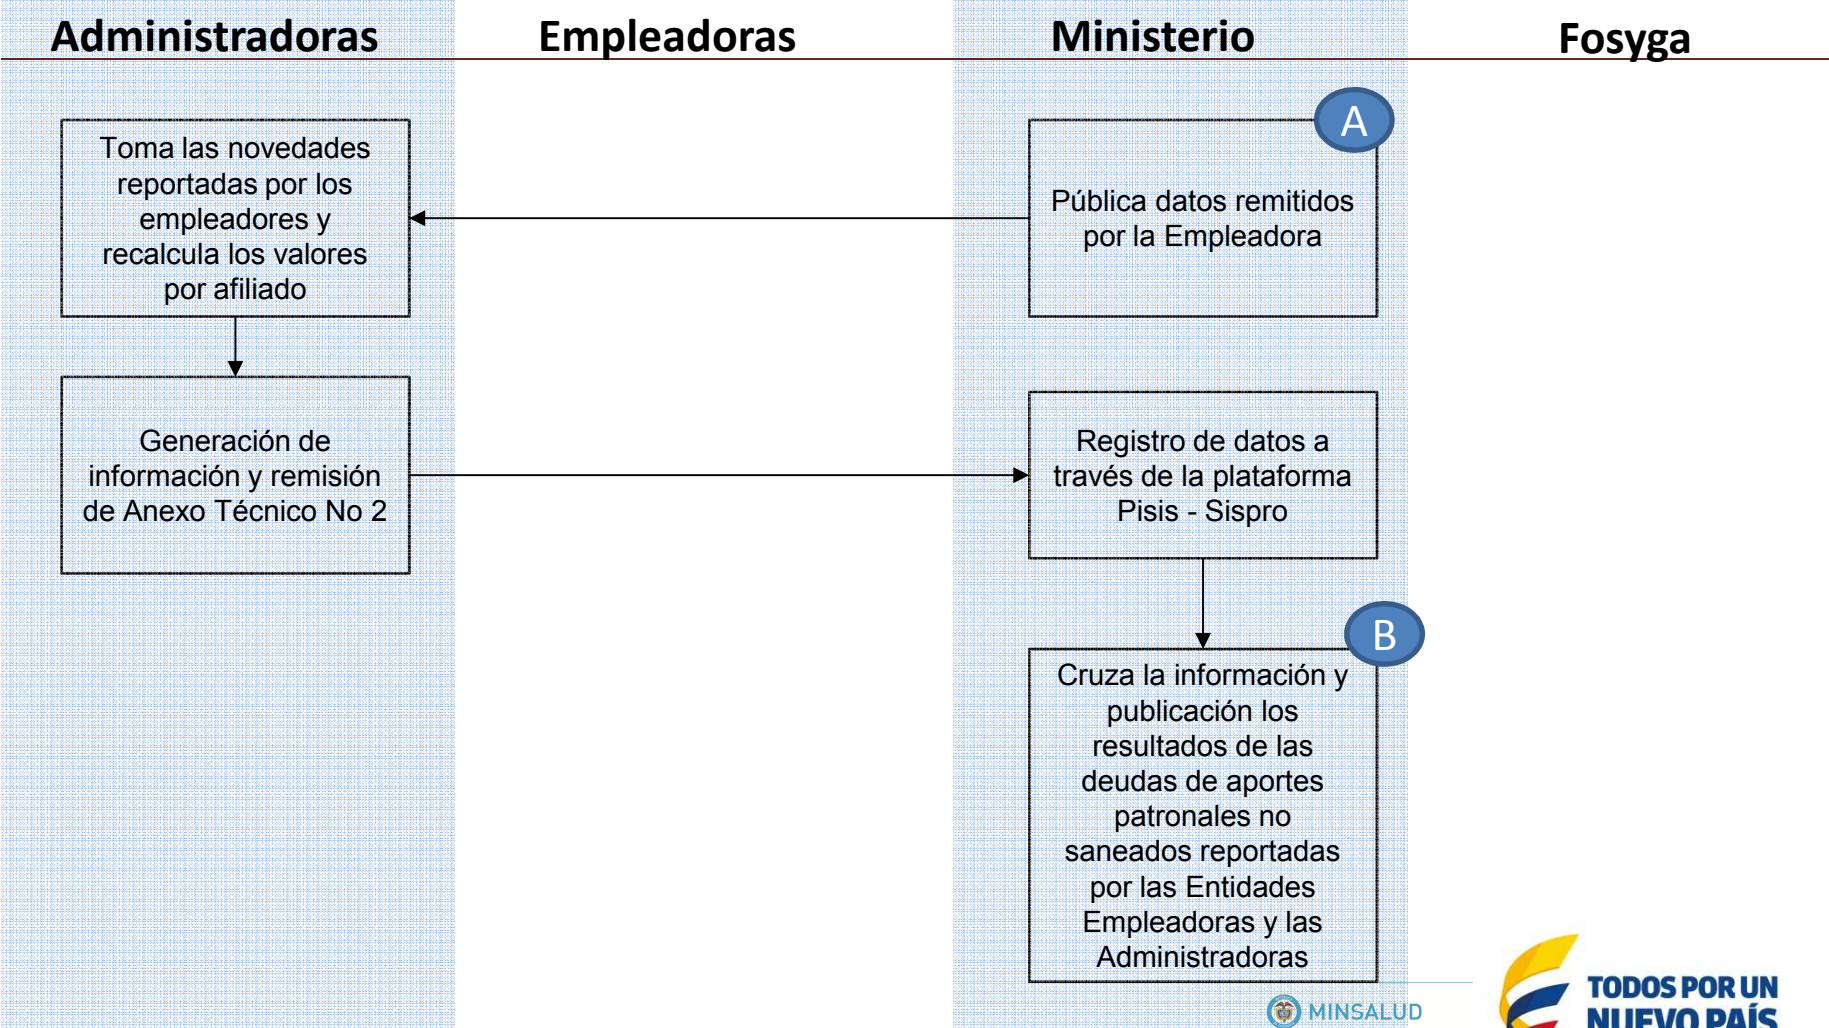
Administradoras

Empleadoras

Ministerio

Fosyga

Toma las novedades reportadas por los empleadores y recalcula los valores por afiliado

A

Pública datos remitidos por la Empleadora

Generación de información y remisión de Anexo Técnico No 2

Registro de datos a través de la plataforma Pisis - Sispro

B

Cruza la información y publicación los resultados de las deudas de aportes patronales no saneados reportadas por las Entidades Empleadoras y las Administradoras

MINSALUD

TODOS POR UN NUEVO PAÍS